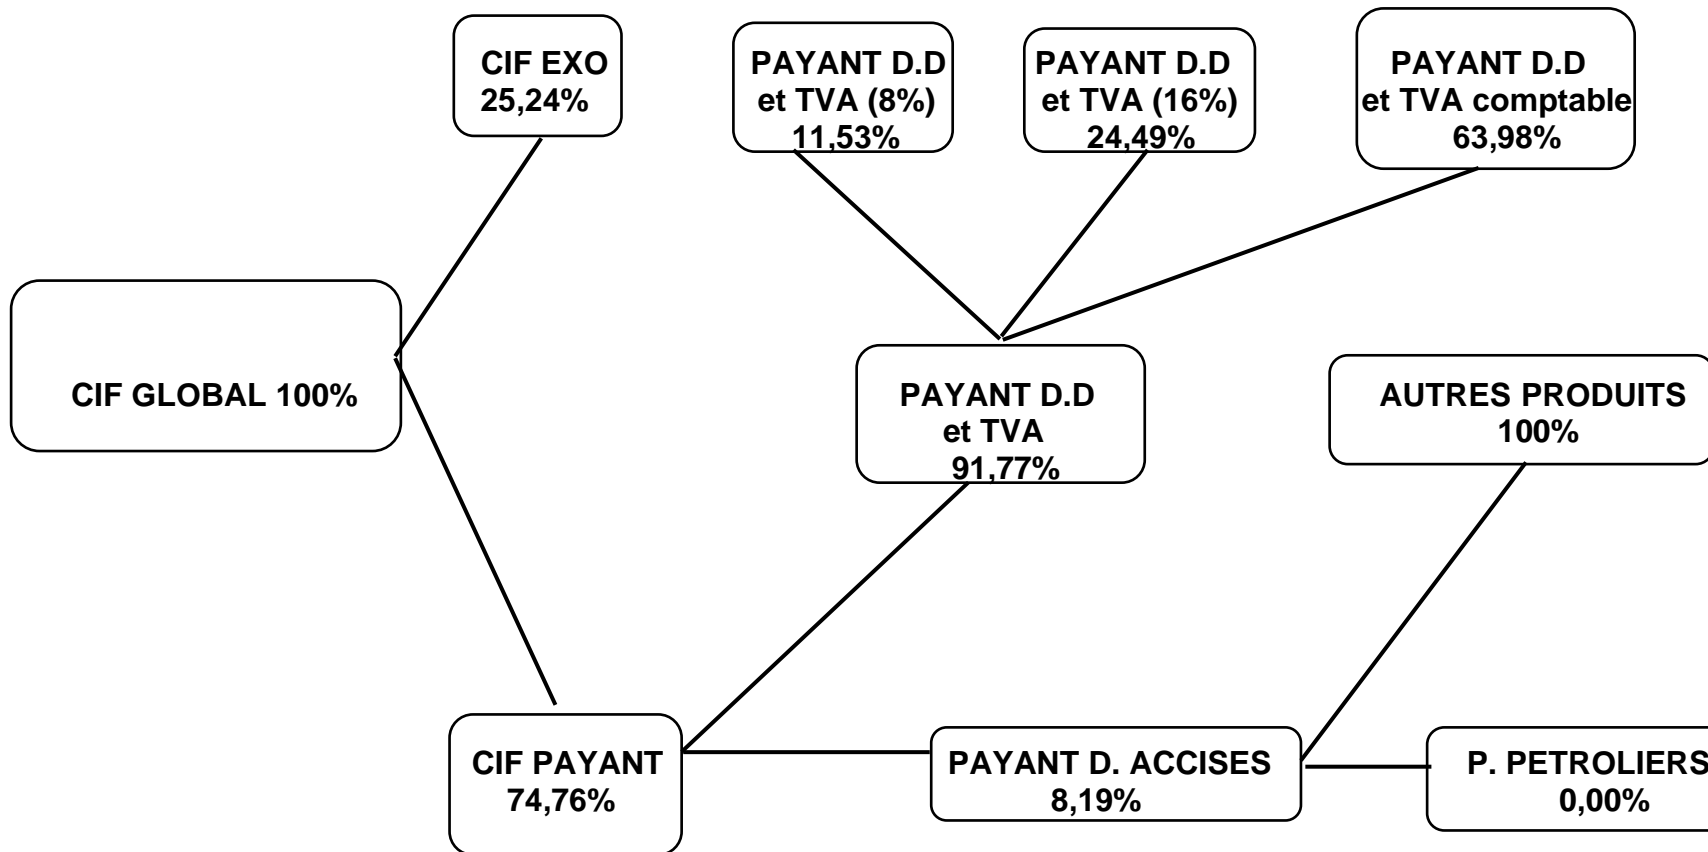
CIF EXO
25,24%

PAYANT D.D
et TVA (8%)
11,53%

PAYANT D.D
et TVA (16%)
24,49%

PAYANT D.D
et TVA comptable
63,98%

CIF GLOBAL 100%

PAYANT D.D
et TVA
91,77%

AUTRES PRODUITS
100%

CIF PAYANT
74,76%

PAYANT D. ACCISES
8,19%

P. PETROLIERS
0,00%